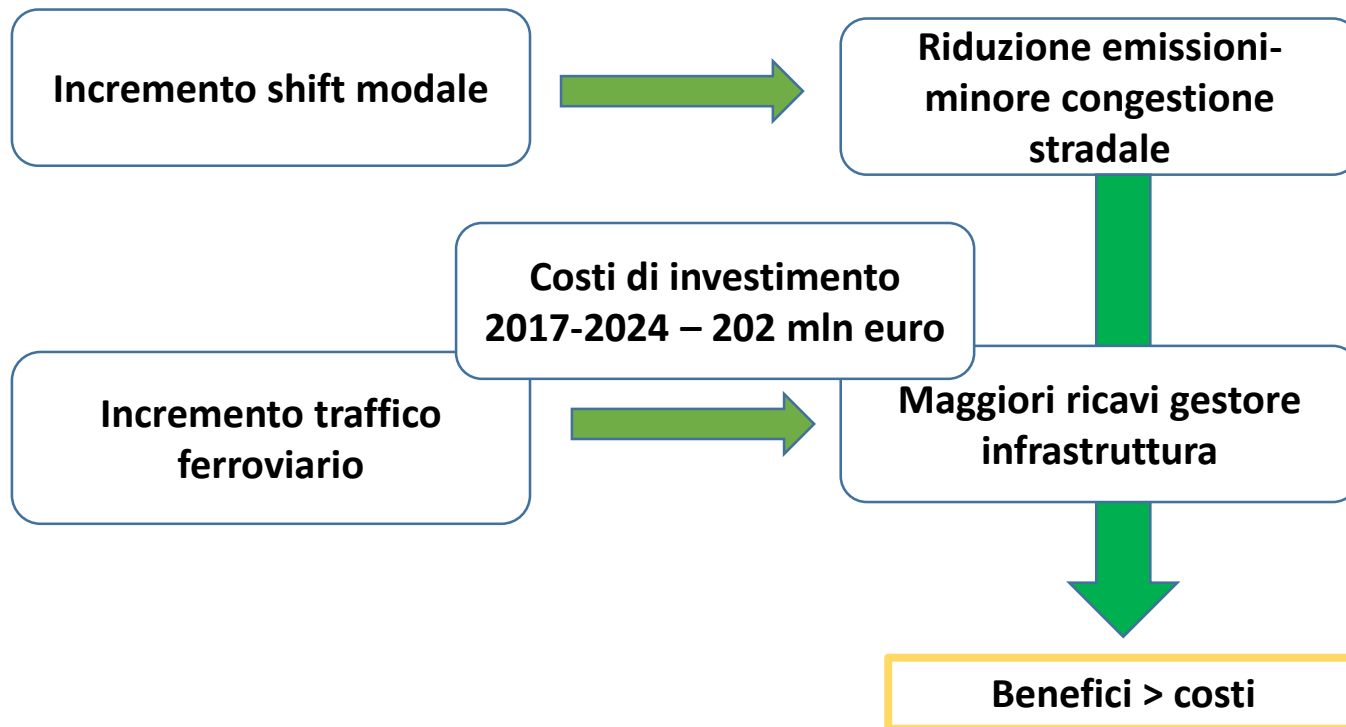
Incremento shift modale

Riduzione emissioni-minore congestione stradale

Costi di investimento 2017-2024 – 202 mln euro

Incremento traffico ferroviario

Maggiori ricavi gestore infrastruttura

Benefici > costi